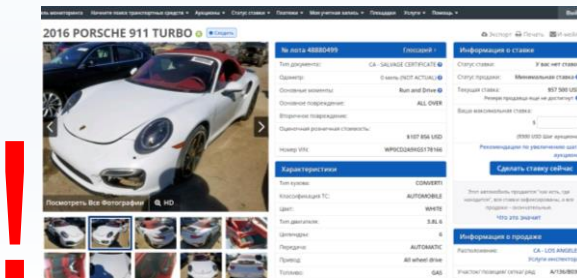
Список мониторинга Начните поиск транспортных средств Аукционы Статус ставки Платежи Мои учетные записи Площадки Услуги Помощь Вые

2016 PORSCHE 911 TURBO Следить

Экспорт Печать И новый

№ лота 48880499 Глоссарий

Тип документа: CA - SALVAGE CERTIFICATE

Одометр: 0 miles (NOT ACTUAL)

Основные моменты: Run and Drive

Основное повреждение: ALL OVER

Вторичное повреждение:

Оценочная розничная стоимость: $107 856 USD

Номер VIN: WP0CD2A99GS178166

Характеристики

Тип кузова: CONVERTI

Классификация ТС: AUTOMOBILE

Цвет: WHITE

Тип двигателя: 3.8L 6

Цилиндры: 6

Передача: AUTOMATIC

Привод: All wheel drive

Топливо: GAS

Посмотреть Все Фотографии HD

Информация о ставке

Статус ставки: У вас нет став

Статус продавца: Минимальная ставка 6

Текущая ставка: $57 500 USD

Резерв продавца еще не достигнут

Ваша максимальная ставка:

$

($500 USD Шаг аукциона

Рекомендации по увеличению шаг аукцио

Сделать ставку сейчас

Этот автомобиль продается "как есть, где находится", все ставки окончательные, и все продажи окончательные.

Что это значит

Информация о продаже

Расположение: CA - LOS ANGELES

Услуги инспектор

Участок/ позиция/ сегмент ряд: A /136/B01